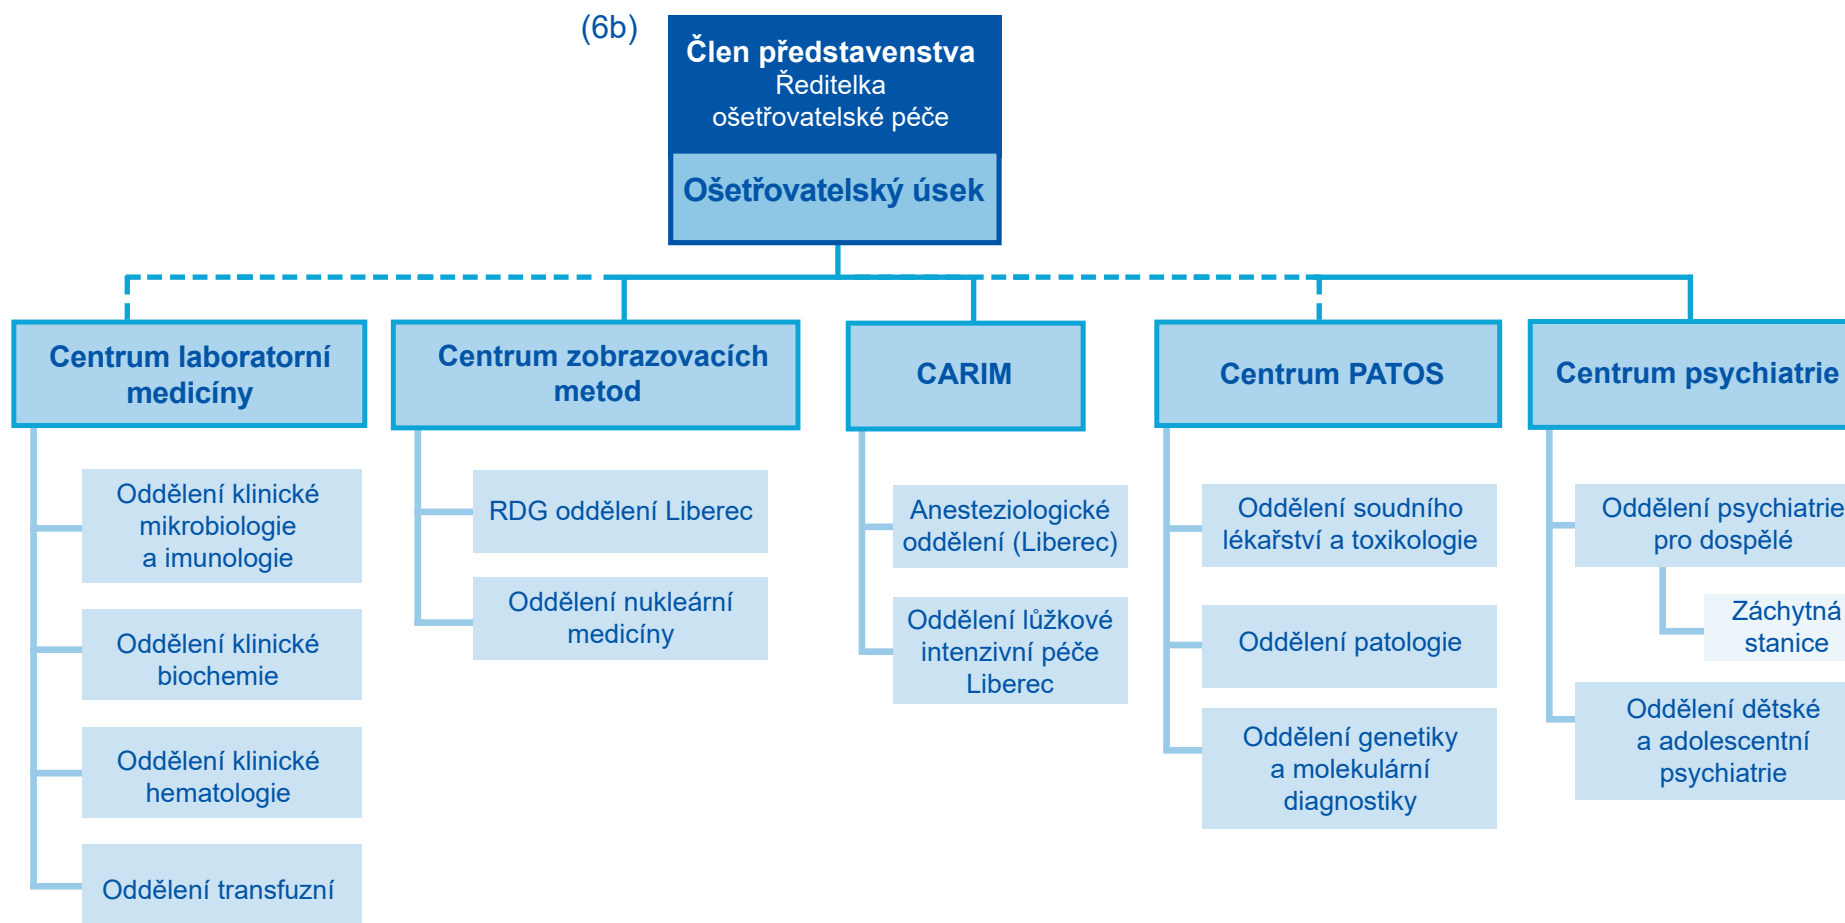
(6b)

Člen představenstva
Ředitelka ošetřovatelské péče

Ošetřovatelský úsek

Centrum laboratorní medicíny

Oddělení klinické mikrobiologie a imunologie

Oddělení klinické biochemie

Oddělení klinické hematologie

Oddělení transfuzní

Centrum zobrazovacích metod

RDG oddělení Liberec

Oddělení nukleární medicíny

CARIM

Anesteziologické oddělení (Liberec)

Oddělení lůžkové intenzivní péče Liberec

Centrum PATOS

Oddělení soudního lékařství a toxikologie

Oddělení patologie

Oddělení genetiky a molekulární diagnostiky

Centrum psychiatrie

Oddělení psychiatrie pro dospělé

Záchytná stanice

Oddělení dětské a adolescentní psychiatrie